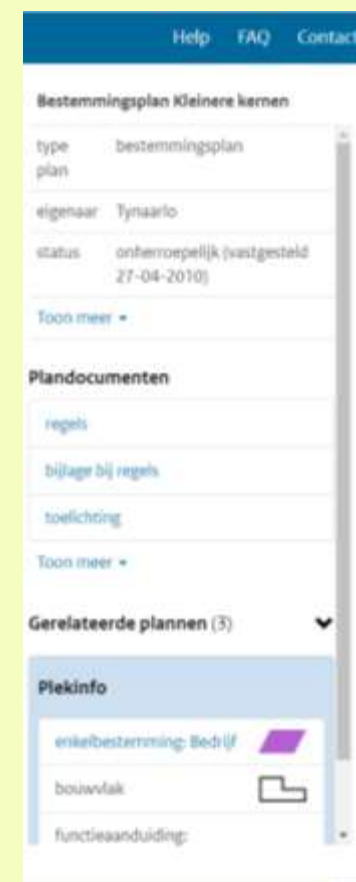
Help FAQ Contact

Bestemmingsplan Kleinere kernen

| | |
|---|---|
| type plan | bestemmingsplan |
| eigenaar | Tynaarlo |
| status | onherroepelijk (vastgesteld 27-04-2010) |

Toon meer ▾

Plandocumenten

regels

bijlage bij regels

toelichting

Toon meer ▾

Gerelateerde plannen (3)

Plekinfo

enkelbestemming: Bedrijf

bouwvlak

functieaanduiding: